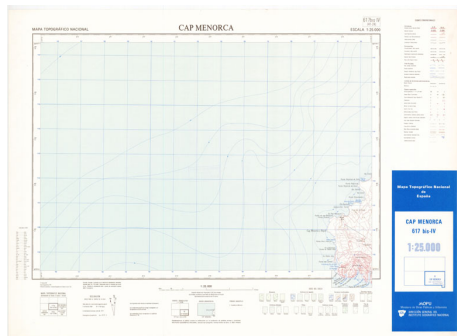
MAPA TOPOGRAFICO NACIONAL

CAP MENORCA

617 Bis-IV

ESCALA 1:25.000

Mapa Topográfico Nacional de España

CAP MENORCA

617 bis-IV

1:25.000

MOPU

DIRECCION GENERAL DEL INSTITUTO GEOGRAFICO NACIONAL

1:25.000